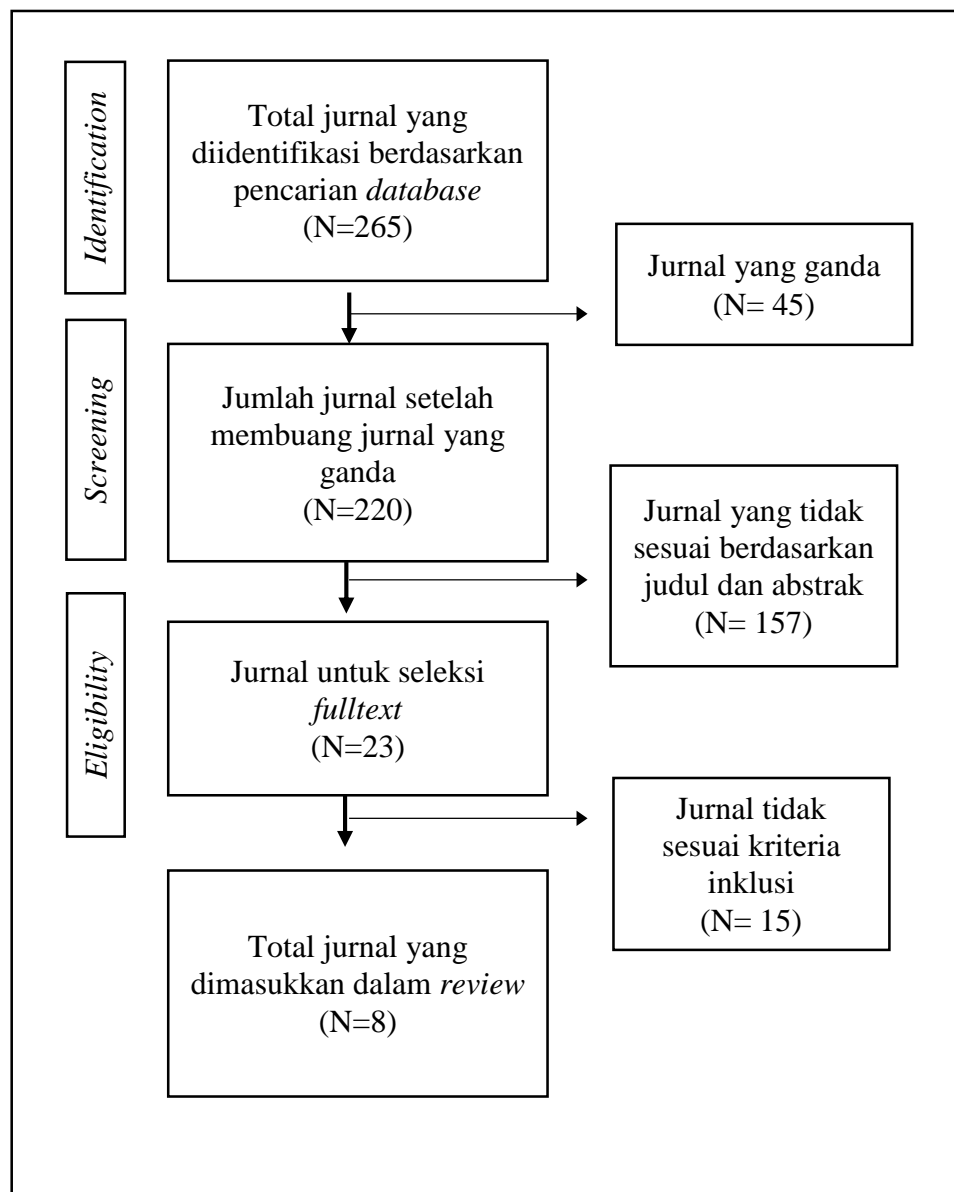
Identification

Total jurnal yang diidentifikasi berdasarkan pencarian database (N=265)

Jurnal yang ganda (N= 45)

Screening

Jumlah jurnal setelah membuang jurnal yang ganda (N=220)

Jurnal yang tidak sesuai berdasarkan judul dan abstrak (N= 157)

Eligibility

Jurnal untuk seleksi fulltext (N=23)

Jurnal tidak sesuai kriteria inklusi (N= 15)

Total jurnal yang dimasukkan dalam review (N=8)